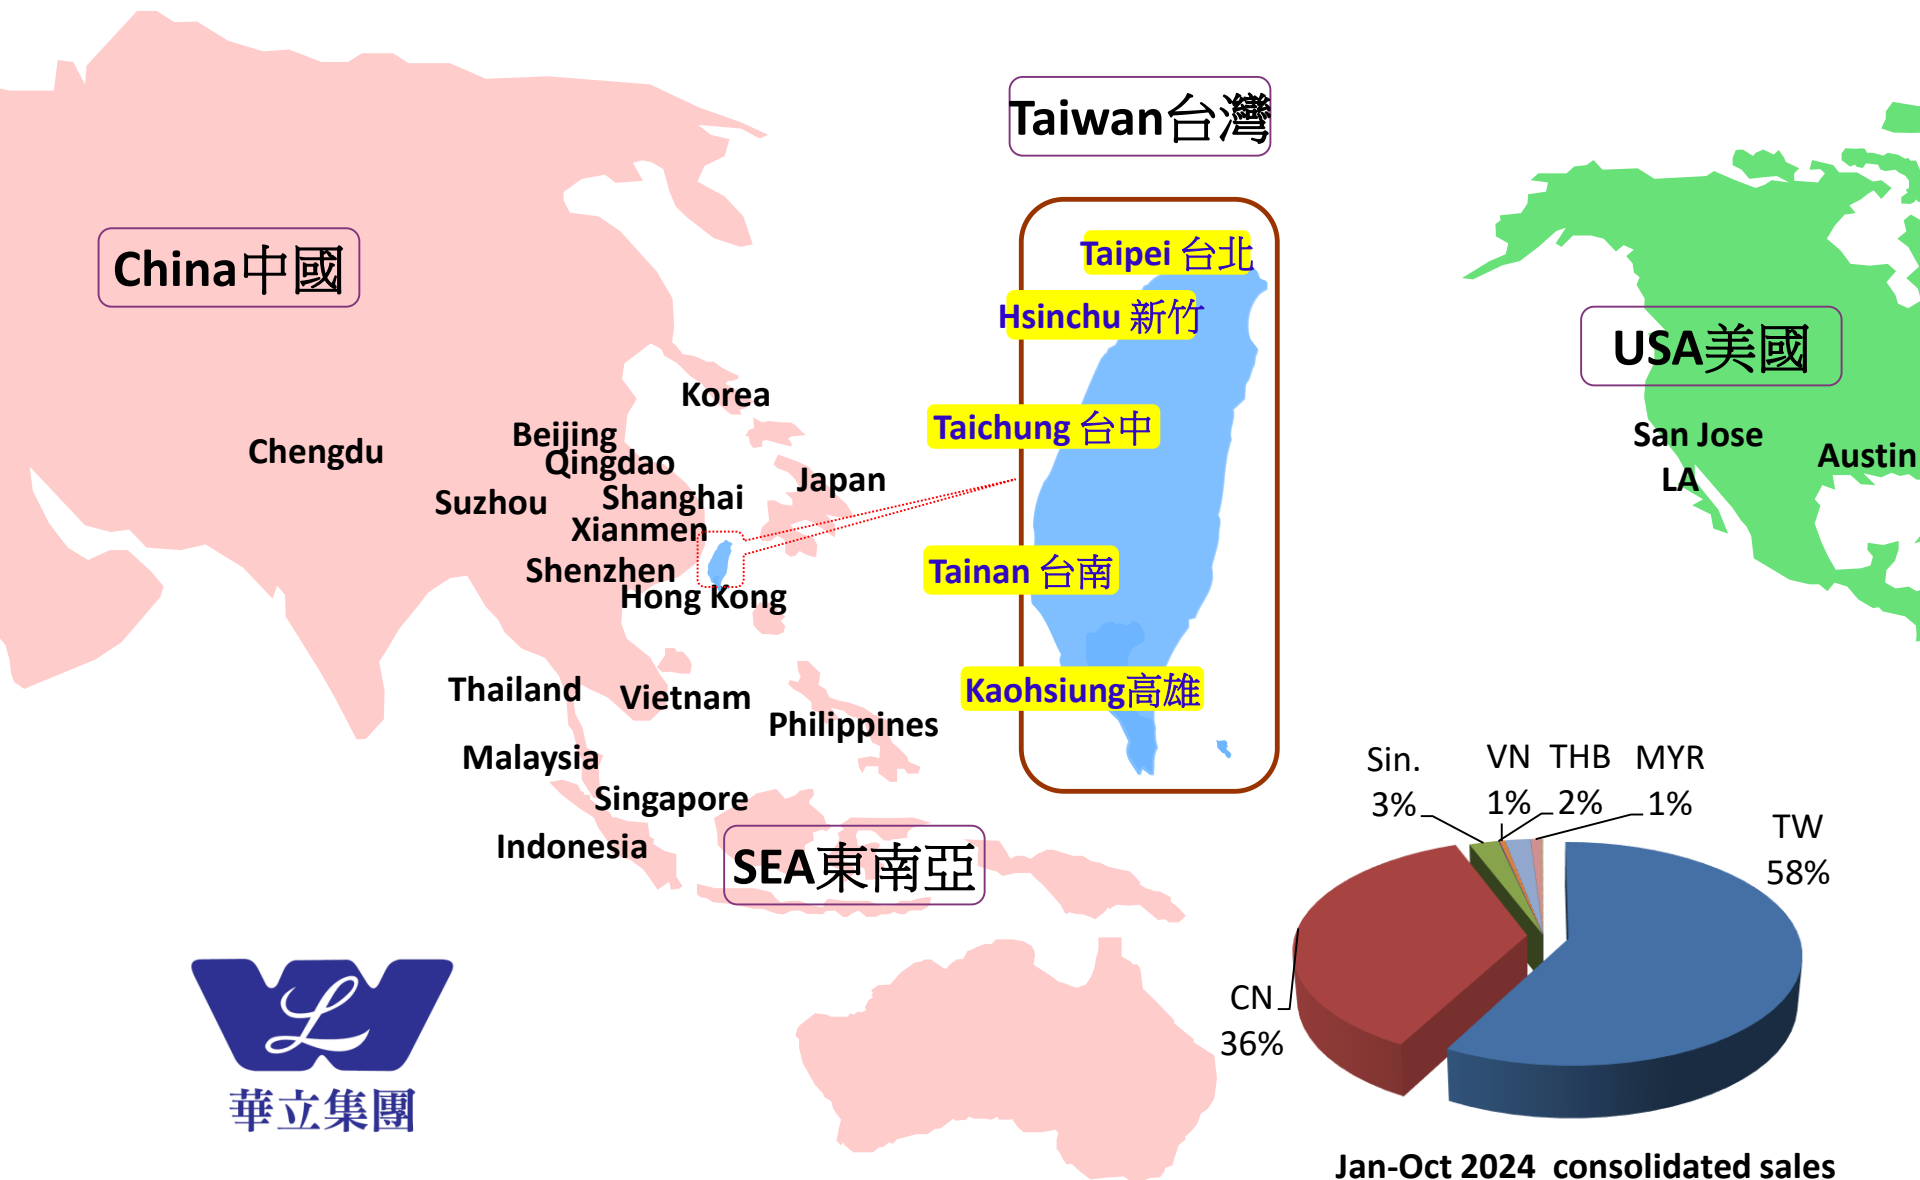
Taiwan台灣

China中國

Taipei 台北

Hsinchu 新竹

USA美國

Korea

Beijing
Qingdao

Chengdu

Taichung 台中

San Jose
LA

Austin

Japan

Suzhou

Shanghai
Xianmen
Shenzhen
Hong Kong

Tainan 台南

Thailand

Vietnam

Philippines

Kaohsiung高雄

Malaysia

Singapore

Indonesia

SEA東南亞

Sin.
3%

VN
1%

THB
2%

MYR
1%

TW
58%

CN
36%

華立集團

Jan-Oct 2024 consolidated sales